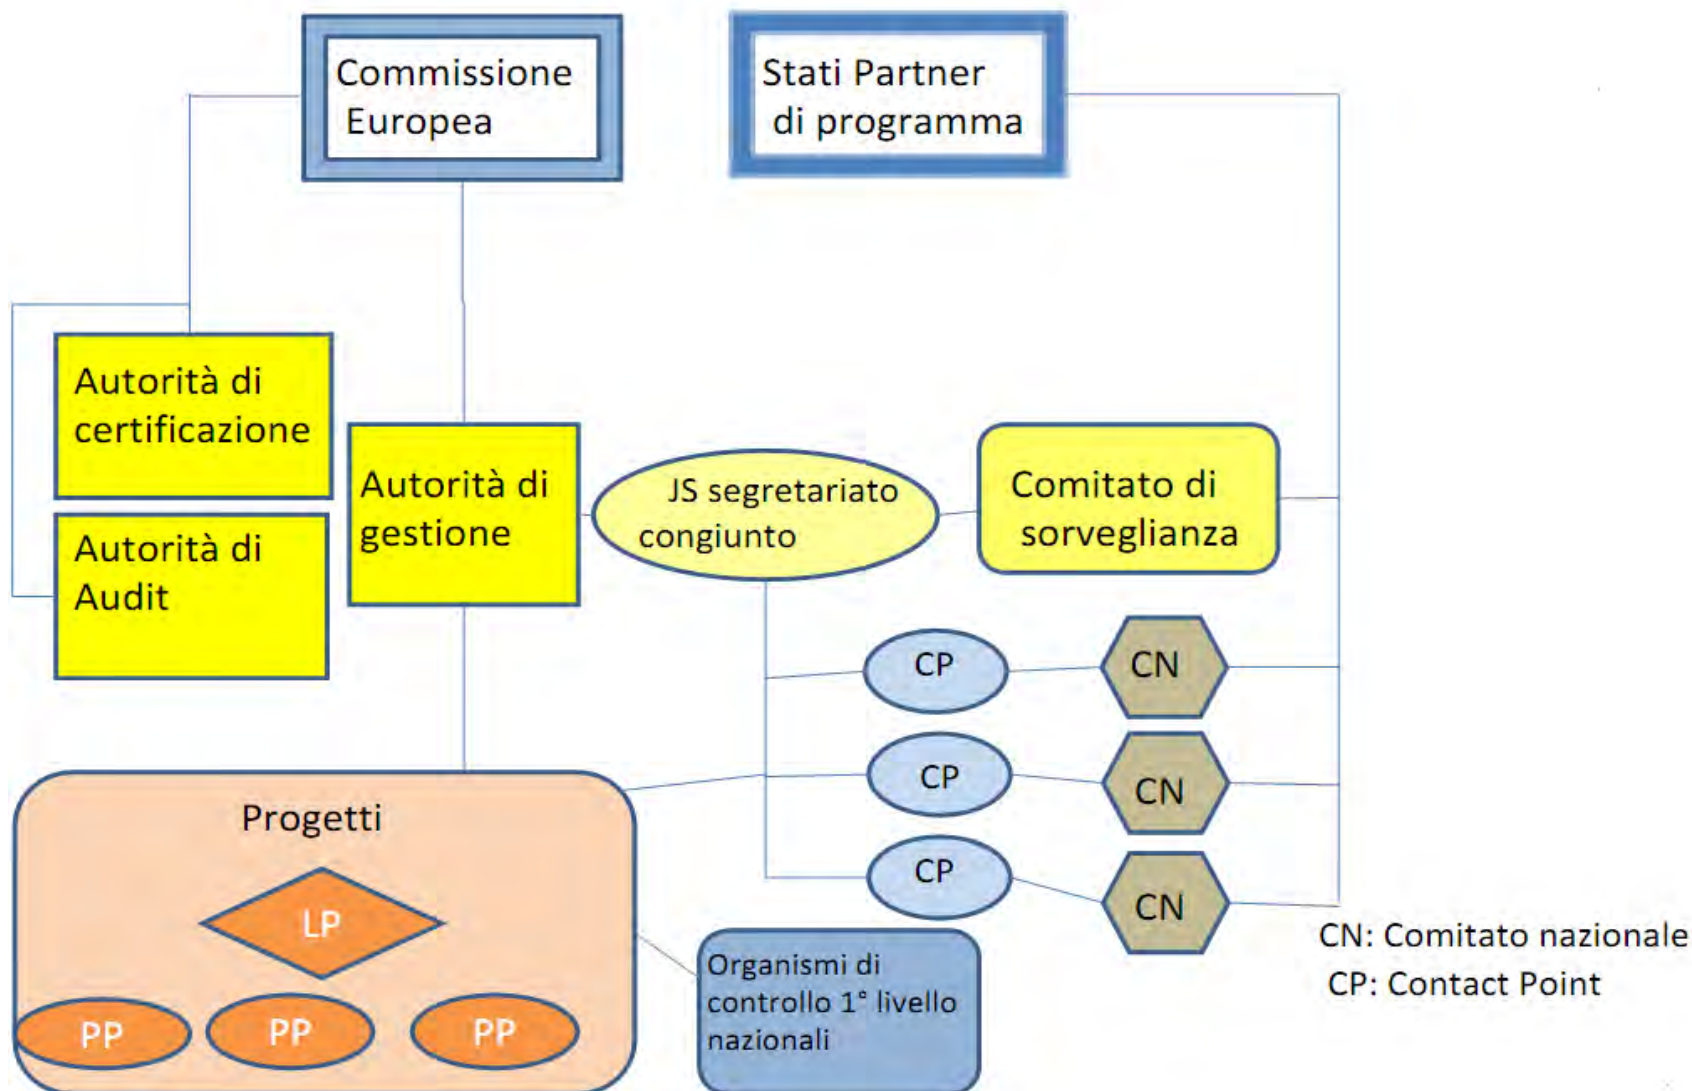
Commissione Europea

Stati Partner di programma

Autorità di certificazione

Autorità di Audit

Autorità di gestione

JS segretariato congiunto

Comitato di sorveglianza

CP

CN

CP

CN

CP

CN

Progetti

LP

PP

PP

PP

Organismi di controllo 1° livello nazionali

CN: Comitato nazionale
CP: Contact Point